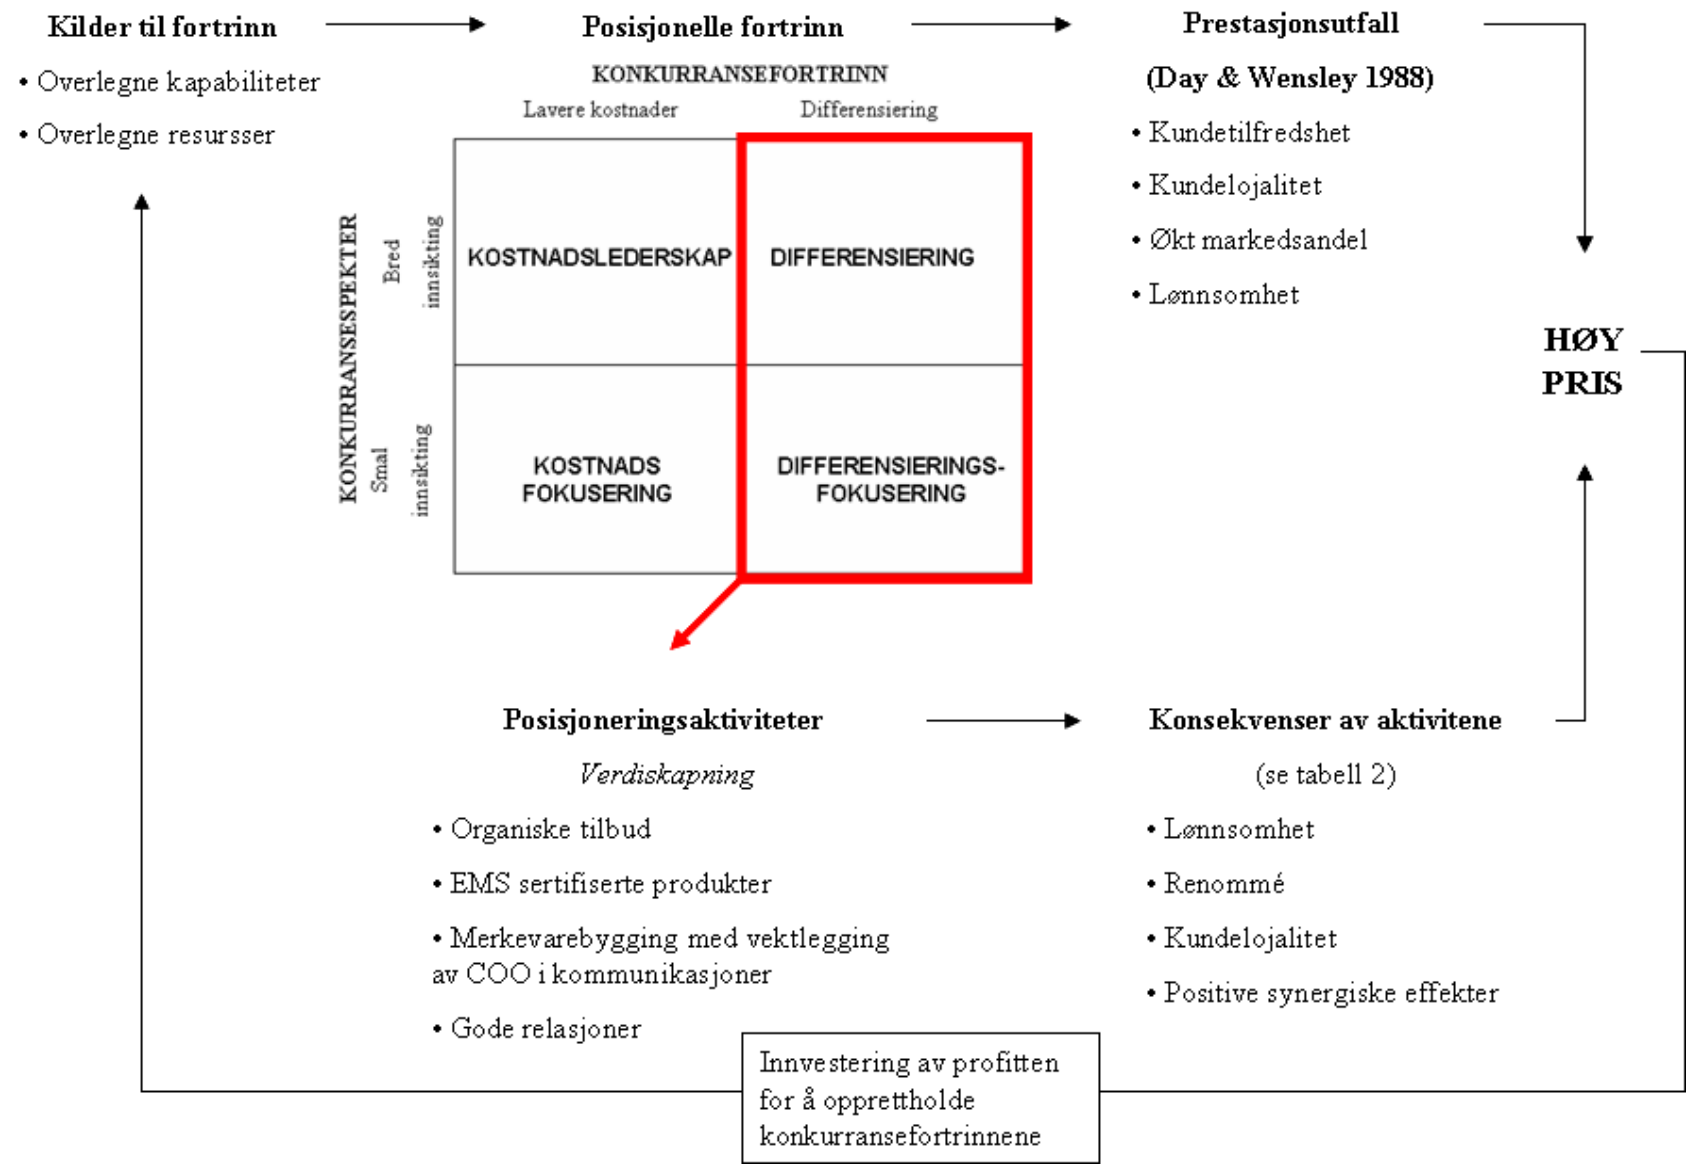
Kilder til fortrinn

• Overlegne kapabiliteter

• Overlegne resursser

Posisjonelle fortrinn

KONKURRANSEFORTRINN

Lavere kostnader

Differensiering

KONKURRANSESPEKTER

Bred innsikting

Smal innsikting

| KOSTNADSLEDERSKAP | DIFFERENSIERING |
|---|---|
| KOSTNADS FOKUSERING | DIFFERENSIERINGS-FOKUSERING |

Prestasjonsutfall

(Day & Wensley 1988)

• Kundetilfredshet

• Kundelojalitet

• Økt markedsandel

• Lønnsomhet

HØY PRIS

Posisjoneringsaktiviteter

Verdiskapning

• Organiske tilbud

• EMS sertifiserte produkter

• Merkevarebygging med vektlegging av COO i kommunikasjoner

• Gode relasjoner

Konsekvenser av aktivitene

(se tabell 2)

• Lønnsomhet

• Renommé

• Kundelojalitet

• Positive synergiske effekter

Innvestering av profitten for å opprettholde konkurransefortrinnene